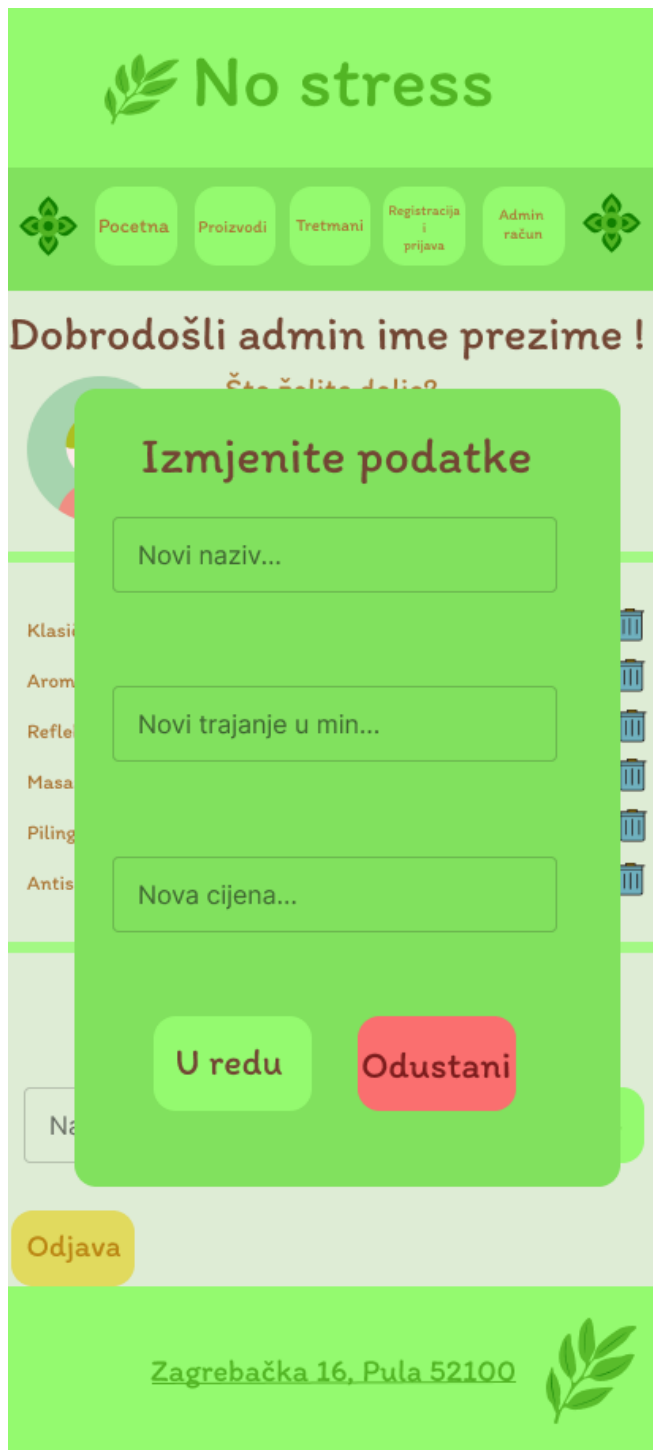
No stress

Pocetna
Proizvodi
Tretmani
Registracija i prijava
Admin račun

Dobrodošli admin ime prezime !

Što želite dalje?

Klasi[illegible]
Arom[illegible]
Refle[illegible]
Masa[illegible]
Piling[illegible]
Antis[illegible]

Na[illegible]

Izmjenite podatke

Novi naziv...

Novi trajanje u min...

Nova cijena...

U redu
Odustani

Odjava

Zagrebačka 16, Pula 52100